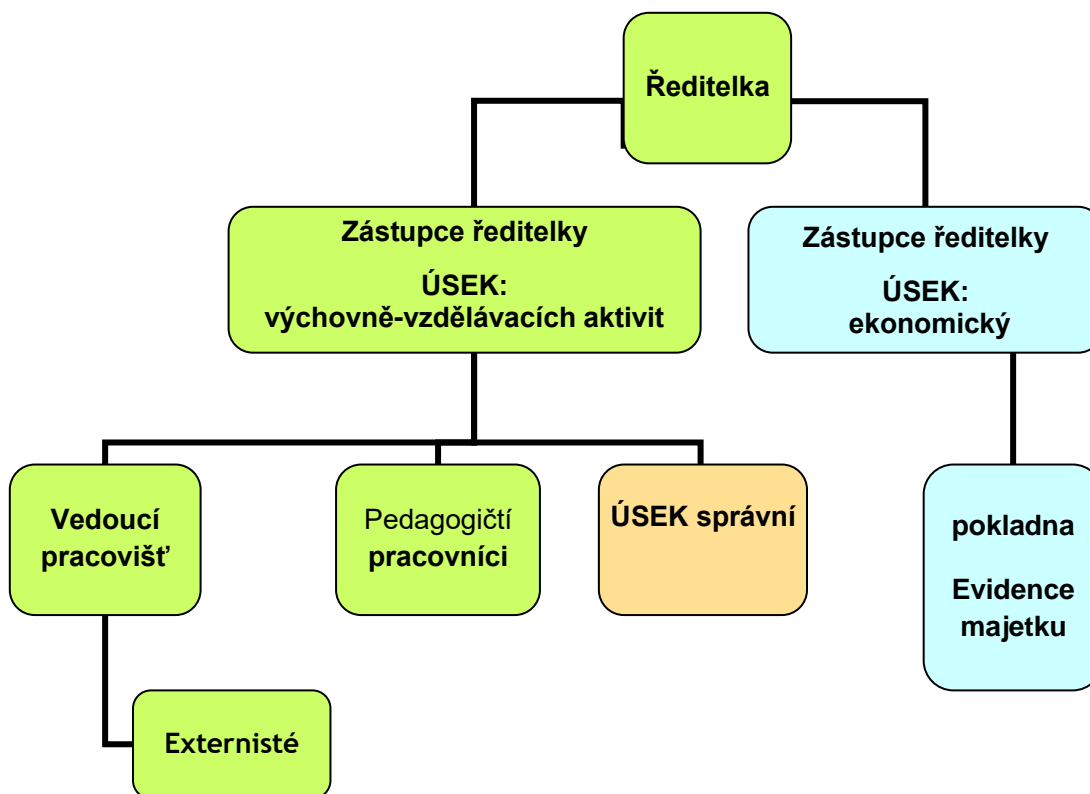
Ředitelka

Zástupce ředitelky

ÚSEK:
výchovně-vzdělávacích aktivit

Zástupce ředitelky

ÚSEK:
ekonomický

Vedoucí pracovišť

Pedagogičtí pracovníci

ÚSEK správní

pokladna

Evidence majetku

Externisté